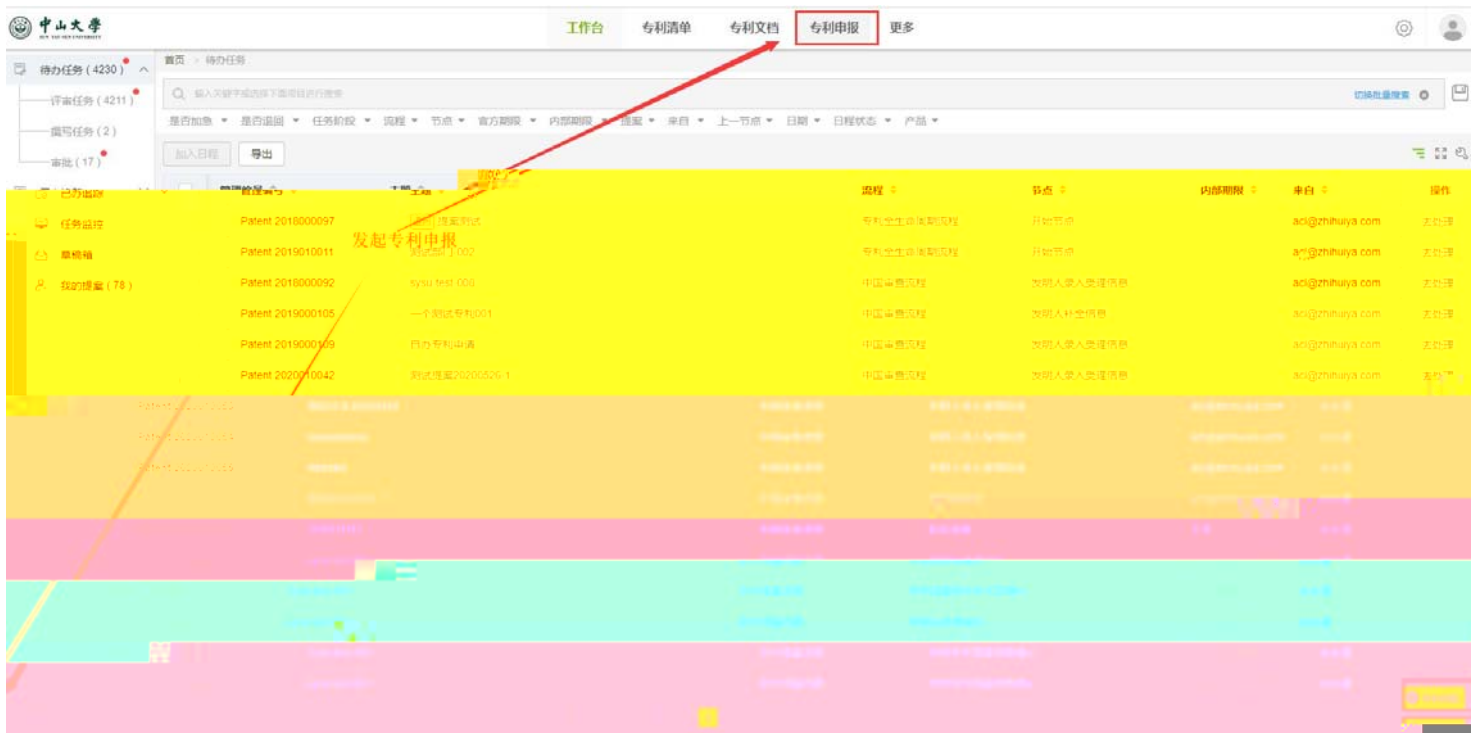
中山大学
SUN YAT-SEN UNIVERSITY

工作台 专利清单 专利文档 专利申报 更多

待办任务（4230）
评审任务（4211）
撰写任务（2）
审批（17）
已办追踪
任务监控
草稿箱
我的提案（78）

首页 > 待办任务

输入关键字或选择下面项目进行搜索

切换批量搜索

是否加急 是否追回 任务阶段 流程 节点 官方期限 内部期限 提醒 来自 上一节点 日期 日程状态 产品

加入日程 导出

发起专利申报

| 管理编号 | 主题 | 流程 | 节点 | 内部期限 | 来自 | 操作 |
|---|---|---|---|---|---|---|
| Patent 2018000097 | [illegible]测试 | 专利全生命周期流程 | 开始节点 | | aci@zhihuiya.com | 去处理 |
| Patent 2019010011 | 测试部门002 | 专利全生命周期流程 | 开始节点 | | aci@zhihuiya.com | 去处理 |
| Patent 2018000092 | sysu test 008 | 中国审查流程 | 发明人录入受理信息 | | aci@zhihuiya.com | 去处理 |
| Patent 2019000105 | 一个测试专利001 | 中国审查流程 | 发明人补充信息 | | aci@zhihuiya.com | 去处理 |
| Patent 2019000109 | 已办专利申请 | 中国审查流程 | 发明人录入受理信息 | | aci@zhihuiya.com | 去处理 |
| Patent 2020010042 | 测试提案20200526-1 | 中国审查流程 | 发明人录入受理信息 | | aci@zhihuiya.com | 去处理 |